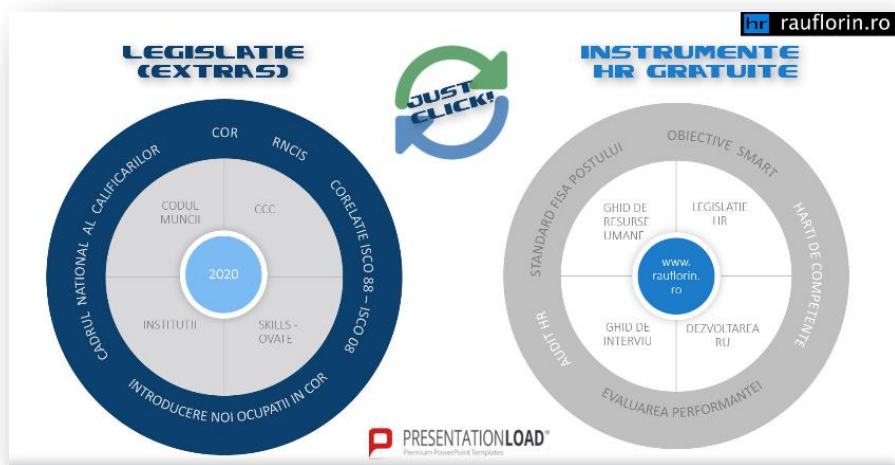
hr rauflorin.ro

LEGISLATIE (EXTRAS)

JUST CLICK!

INSTRUMENTE HR GRATUITE

COR

RNCIS

CORELATIE ISCO 88 – ISCO 08

INTRODUCERE NOI OCUPATII IN COR

CADRUL NATIONAL AL CALIFICARILOR

CODUL MUNCII

CCC

2020

INSTITUTII

SKILLS - OVATE

OBIECTIVE SMART

HARTI DE COMPETENTE

EVALUAREA PERFORMANTEI

AUDIT HR

STANDARD FISA POSTULUI

GHID DE RESURSE UMANE

LEGISLATIE HR

www. rauflorin. ro

GHID DE INTERVIU

DEZVOLTAREA RU

PRESENTATIONLOAD
Premium PowerPoint Templates